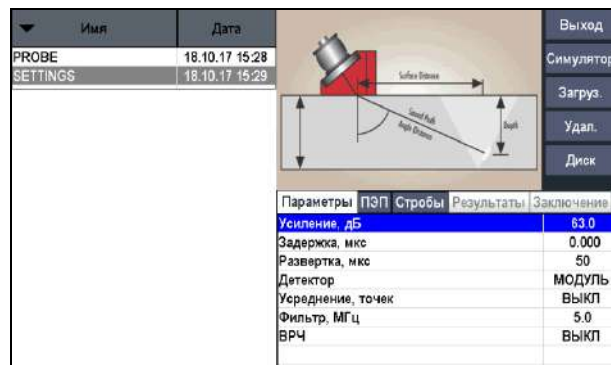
| Имя | Дата |
|---|---|
| PROBE | 18.10.17 15:28 |
| SETTINGS | 18.10.17 15:29 |

Surface Distance

Sound Path

Angle Distance

Depth

Выход

Симулятор

Загруз.

Удал.

Диск

Параметры ПЭП Стробы Результаты Заключение

| | |
|---|---|
| Усиление, дБ | 63.0 |
| Задержка, мкс | 0.000 |
| Развертка, мкс | 50 |
| Детектор | МОДУЛЬ |
| Усреднение, точек | ВЫКЛ |
| Фильтр, МГц | 5.0 |
| ВРЧ | ВЫКЛ |